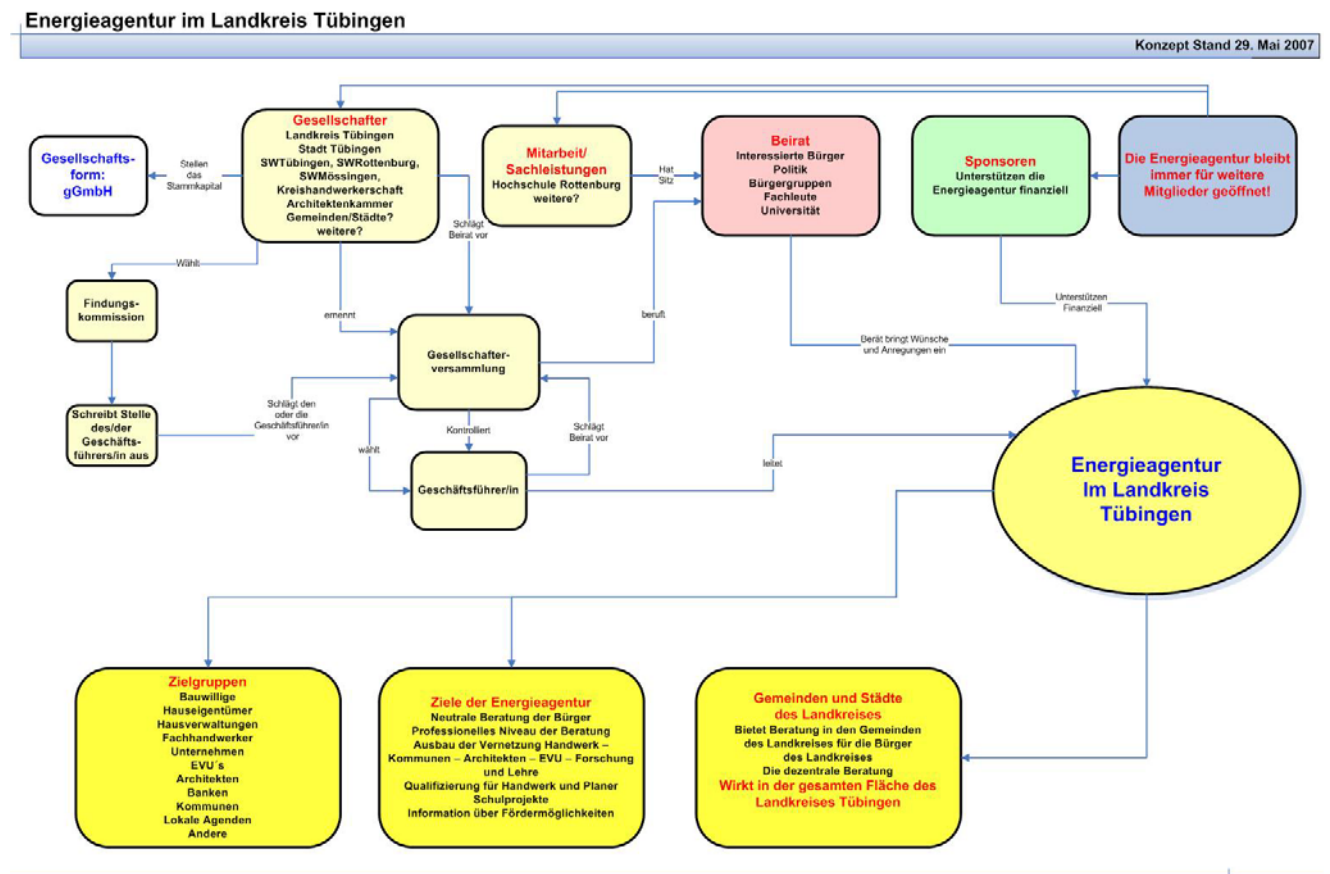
Energieagentur im Landkreis Tübingen

Konzept Stand 29. Mai 2007

Gesellschafts-form: gGmbH

Stellen das Stammkapital

Gesellschafter
Landkreis Tübingen
Stadt Tübingen
SWTübingen, SWRottenburg, SWMössingen,
Kreishandwerkerschaft
Architektenkammer
Gemeinden/Städte?
weitere?

Mitarbeit/ Sachleistungen
Hochschule Rottenburg
weitere?

Hat Sitz

Beirat
Interessierte Bürger
Politik
Bürgergruppen
Fachleute
Universität

Sponsoren
Unterstützen die Energieagentur finanziell

Die Energieagentur bleibt immer für weitere Mitglieder geöffnet!

Wählt

Schlägt Beirat vor

Findungs-kommission

ernennt

beruft

Unterstützen Finanziell

Berät bringt Wünsche und Anregungen ein

Gesellschafter-versammlung

Schlägt den oder die Geschäftsführer/in vor

Schreibt Stelle des/der Geschäfts-führers/in aus

Kontrolliert

Schlägt Beirat vor

wählt

Geschäftsführer/in

leitet

Energieagentur Im Landkreis Tübingen

Zielgruppen
Bauwillige
Hauseigentümer
Hausverwaltungen
Fachhandwerker
Unternehmen
EVU´s
Architekten
Banken
Kommunen
Lokale Agenden
Andere

Ziele der Energieagentur
Neutrale Beratung der Bürger
Professionelles Niveau der Beratung
Ausbau der Vernetzung Handwerk – Kommunen – Architekten – EVU – Forschung und Lehre
Qualifizierung für Handwerk und Planer
Schulprojekte
Information über Fördermöglichkeiten

Gemeinden und Städte des Landkreises
Bietet Beratung in den Gemeinden des Landkreises für die Bürger des Landkreises
Die dezentrale Beratung
Wirkt in der gesamten Fläche des Landkreises Tübingen